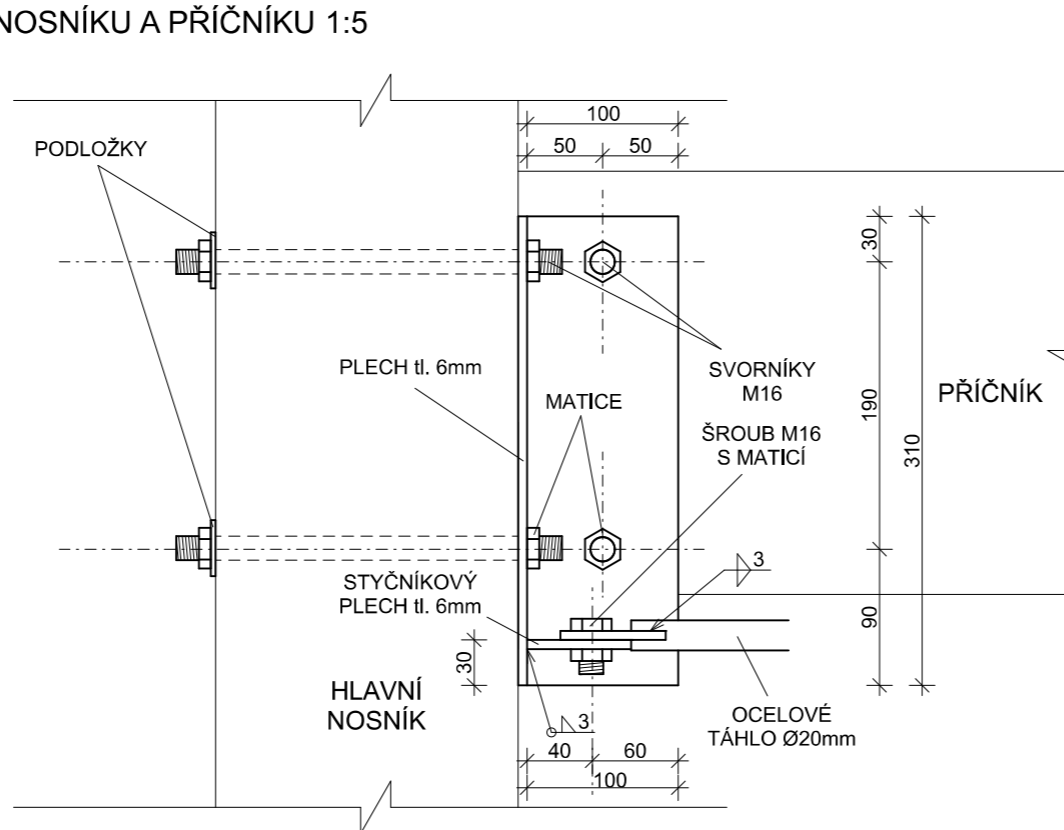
NOSNÍKU A PŘÍČNÍKU 1:5

100
50
50

PODLOŽKY

30
190
310
90

SVORNÍKY M16

PŘÍČNÍK

PLECH tl. 6mm

MATICE

ŠROUB M16 S MATICÍ

3

STYČNÍKOVÝ PLECH tl. 6mm

30

HLAVNÍ NOSNÍK

3

OCELOVÉ TÁHLO Ø20mm

40
60
100